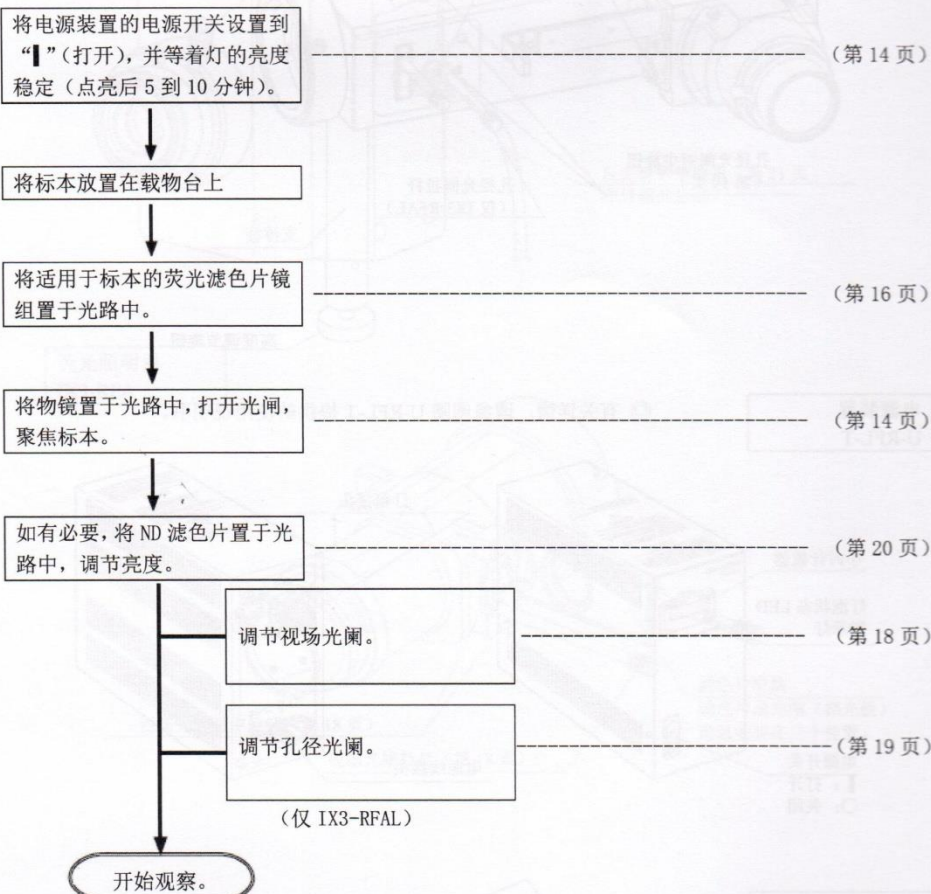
将电源装置的电源开关设置到“▎”(打开)，并等着灯的亮度稳定（点亮后 5 到 10 分钟）。 (第 14 页)

将标本放置在载物台上

将适用于标本的荧光滤色片镜组置于光路中。 (第 16 页)

将物镜置于光路中，打开光闸，聚焦标本。 (第 14 页)

如有必要，将 ND 滤色片置于光路中，调节亮度。 (第 20 页)

调节视场光阑。 (第 18 页)

调节孔径光阑。 (第 19 页)

(仅 IX3-RFAL)

开始观察。